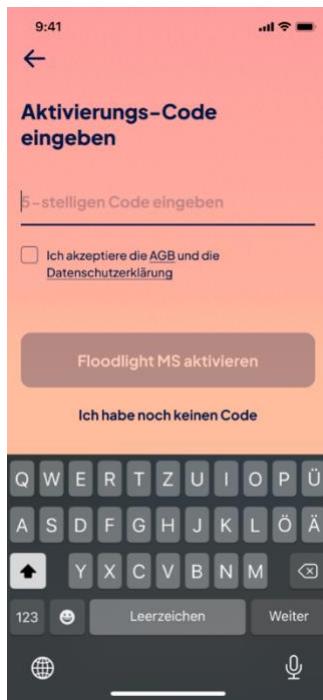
9:41

Aktivierungs-Code eingeben

5-stelligen Code eingeben

Ich akzeptiere die AGB und die Datenschutzerklärung

Floodlight MS aktivieren

Ich habe noch keinen Code

Q W E R T Z U I O P Ü
A S D F G H J K L Ö Ä
Y X C V B N M
123 Leerzeichen Weiter